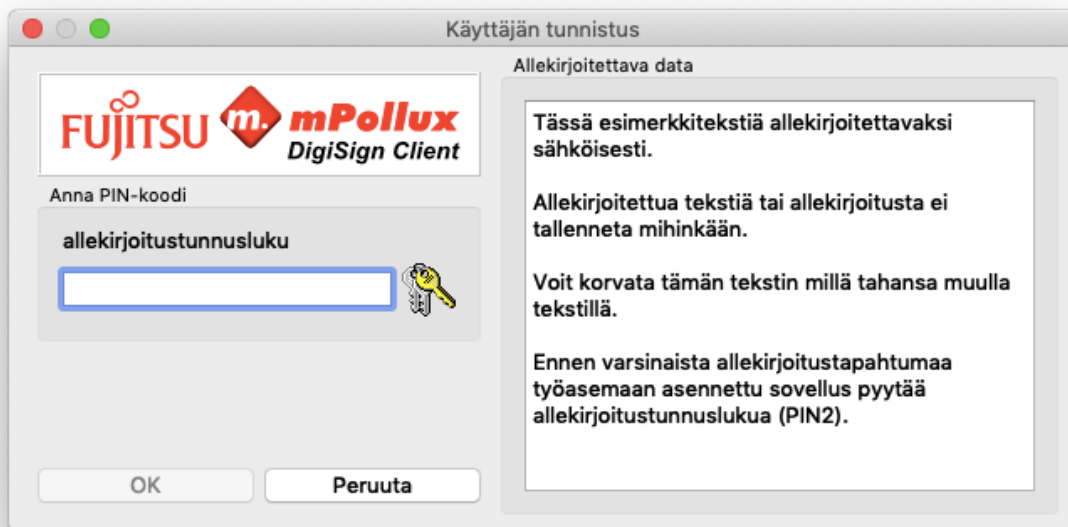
Käyttäjän tunnistus

FUJITSU m. mPollux DigiSign Client

Anna PIN-koodi

allekirjoitustunnusluku

OK

Peruuta

Allekirjoitettava data

Tässä esimerkkitekstiä allekirjoitettavaksi sähköisesti.

Allekirjoitettua tekstiä tai allekirjoitusta ei tallenneta mihinkään.

Voit korvata tämän tekstin millä tahansa muulla tekstillä.

Ennen varsinaista allekirjoitustapahtumaa työasemaan asennettu sovellus pyytää allekirjoitustunnuslukua (PIN2).